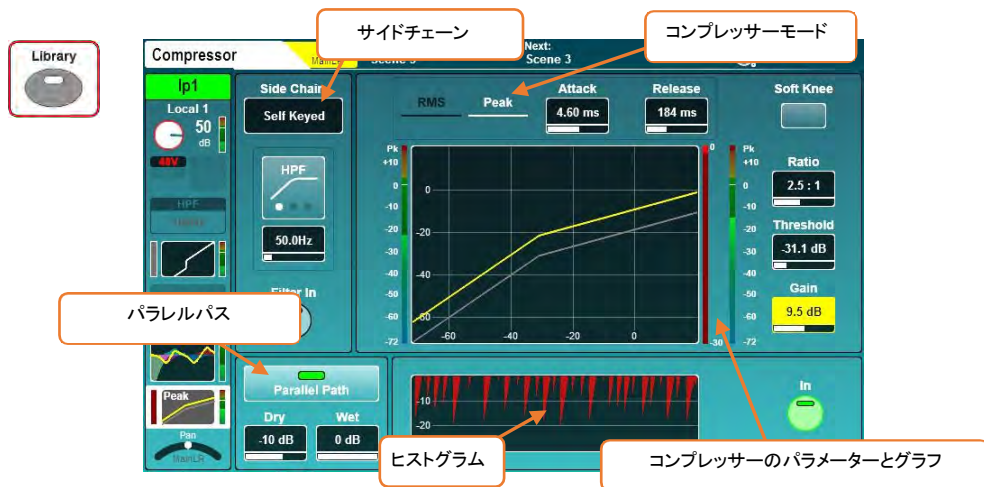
Library

Compressor

サイドチェーン

MainLR Scene 3

Next: Scene 3

コンプレッサーモード

Ip1

Local 1

50 dB

48V

HPF

Side Chain

Self Keyed

HPF

50.0Hz

Filter In

RMS

Peak

Attack

4.60 ms

Release

184 ms

Soft Knee

Ratio

2.5 : 1

Threshold

-31.1 dB

Gain

9.5 dB

Pk +10 0 -10 -20 -30 -40 -50 -60 -72

0 -20 -40 -60

-60 -40 -20 0

0 -30

Pk +10 0 -10 -20 -30 -40 -50 -60 -72

パラレルパス

Parallel Path

Dry

-10 dB

Wet

0 dB

Peak

Pan

MainLR

-10

-20

ヒストグラム

In

コンプレッサーのパラメーターとグラフ